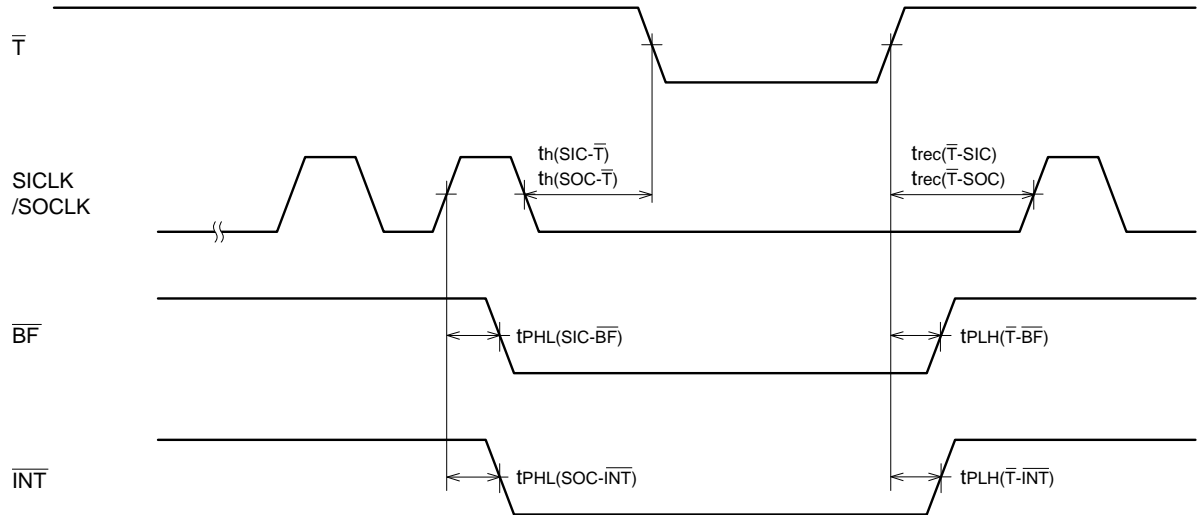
$\overline{T}$

SICLK /SOCLK

$t_{h(SIC-\overline{T})}$
$t_{h(SOC-\overline{T})}$

$t_{rec(\overline{T}-SIC)}$
$t_{rec(\overline{T}-SOC)}$

$\overline{BF}$

$t_{PHL(SIC-\overline{BF})}$

$t_{PLH(\overline{T}-\overline{BF})}$

$\overline{INT}$

$t_{PHL(SOC-\overline{INT})}$

$t_{PLH(\overline{T}-\overline{INT})}$